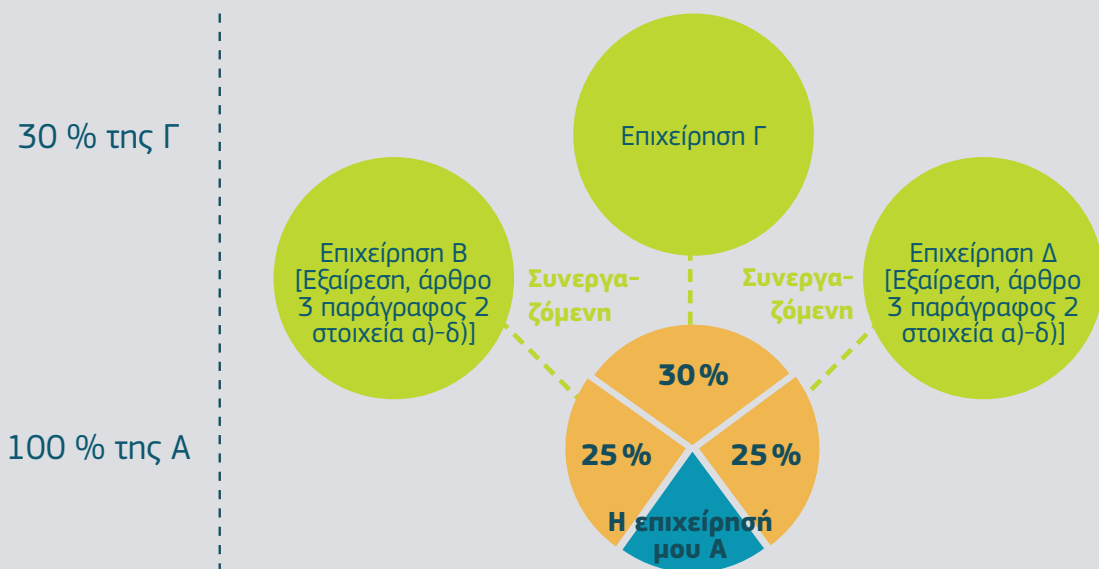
30 % της Γ

100 % της Α

Επιχείρηση Γ

Επιχείρηση Β [Εξαίρεση, άρθρο 3 παράγραφος 2 στοιχεία α)-δ)]

Συνεργαζόμενη

Συνεργαζόμενη

Επιχείρηση Δ [Εξαίρεση, άρθρο 3 παράγραφος 2 στοιχεία α)-δ)]

30%

25%

25%

Η επιχείρησή μου Α